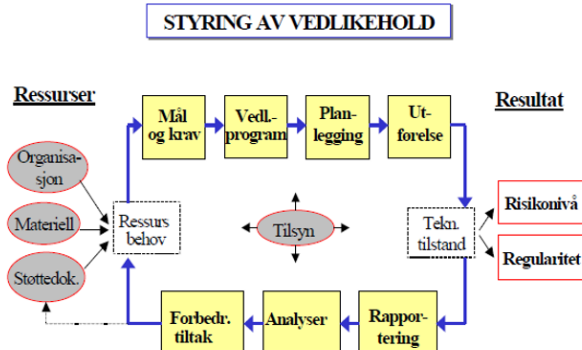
STYRING AV VEDLIKEHOLD

Ressurser

Organisasjon

Materiell

Støttedok.

Ressurs behov

Mål og krav

Vedl.-program

Planlegging

Utførelse

Tilsyn

Tekn. tilstand

Resultat

Risikonivå

Regularitet

Forbedr. tiltak

Analyser

Rapportering